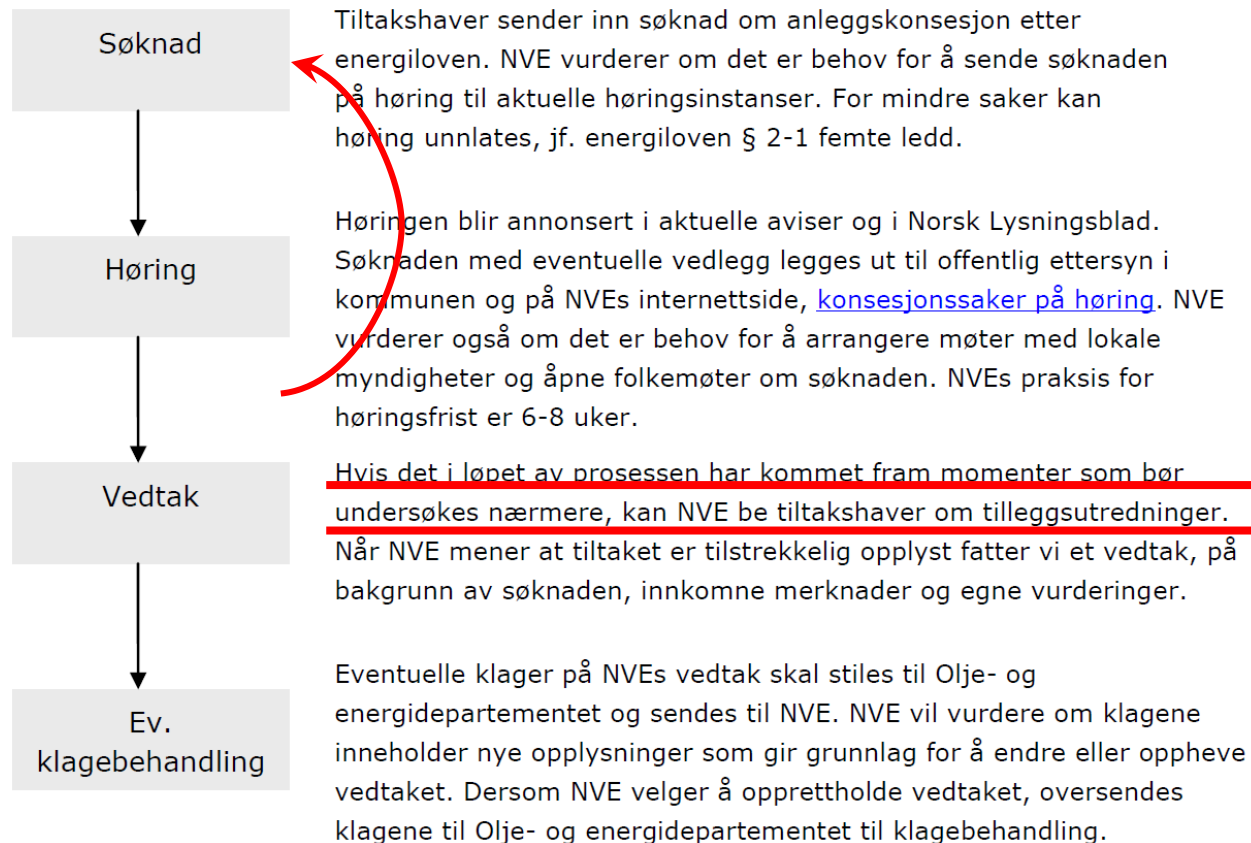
Søknad

Høring

Vedtak

Ev. klagebehandling

Tiltakshaver sender inn søknad om anleggskonsesjon etter energiloven. NVE vurderer om det er behov for å sende søknaden på høring til aktuelle høringsinstanser. For mindre saker kan høring unnlates, jf. energiloven § 2-1 femte ledd.

Høringen blir annonsert i aktuelle aviser og i Norsk Lysningsblad. Søknaden med eventuelle vedlegg legges ut til offentlig ettersyn i kommunen og på NVEs internettside, konsesjonssaker på høring. NVE vurderer også om det er behov for å arrangere møter med lokale myndigheter og åpne folkemøter om søknaden. NVEs praksis for høringsfrist er 6-8 uker.

Hvis det i løpet av prosessen har kommet fram momenter som bør undersøkes nærmere, kan NVE be tiltakshaver om tilleggsutredninger. Når NVE mener at tiltaket er tilstrekkelig opplyst fatter vi et vedtak, på bakgrunn av søknaden, innkomne merknader og egne vurderinger.

Eventuelle klager på NVEs vedtak skal stiles til Olje- og energidepartementet og sendes til NVE. NVE vil vurdere om klagene inneholder nye opplysninger som gir grunnlag for å endre eller oppheve vedtaket. Dersom NVE velger å opprettholde vedtaket, oversendes klagene til Olje- og energidepartementet til klagebehandling.